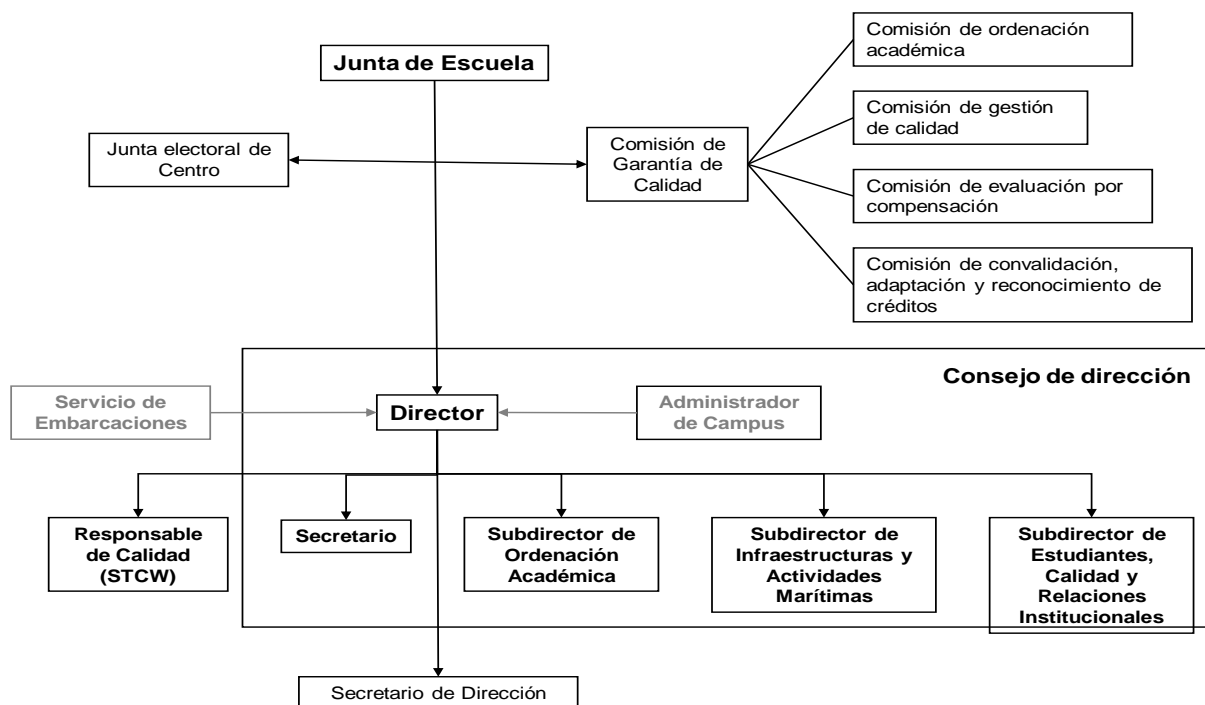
Junta de Escuela

Junta electoral de Centro

Comisión de Garantía de Calidad

Comisión de ordenación académica

Comisión de gestión de calidad

Comisión de evaluación por compensación

Comisión de convalidación, adaptación y reconocimiento de créditos

Consejo de dirección

Servicio de Embarcaciones

Director

Administrador de Campus

Responsable de Calidad (STCW)

Secretario

Subdirector de Ordenación Académica

Subdirector de Infraestructuras y Actividades Marítimas

Subdirector de Estudiantes, Calidad y Relaciones Institucionales

Secretario de Dirección